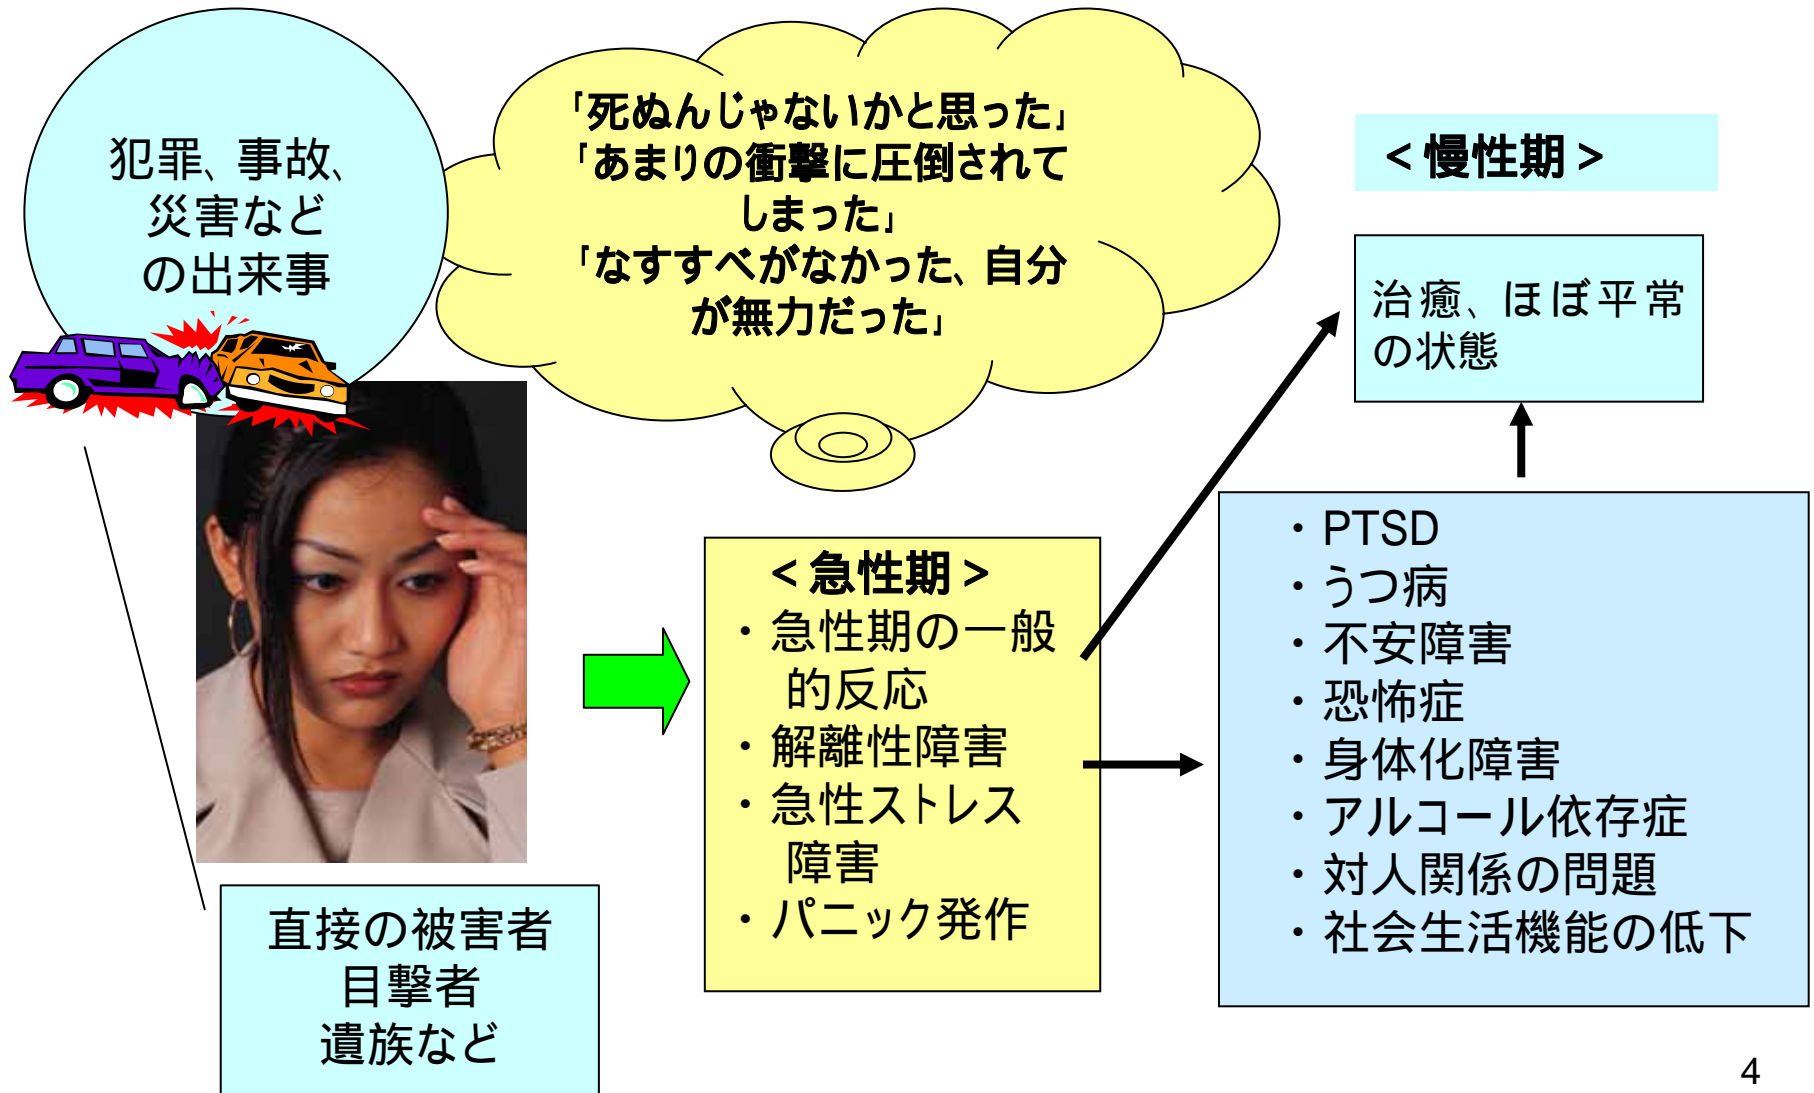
犯罪、事故、
災害など
の出来事

「死ぬんじゃないかと思った」
「あまりの衝撃に圧倒されてしまった」
「なすすべがなかった、自分が無力だった」

＜慢性期＞

治癒、ほぼ平常の状態

・PTSD
・うつ病
・不安障害
・恐怖症
・身体化障害
・アルコール依存症
・対人関係の問題
・社会生活機能の低下

＜急性期＞
・急性期の一般的反応
・解離性障害
・急性ストレス障害
・パニック発作

直接の被害者
目撃者
遺族など

4